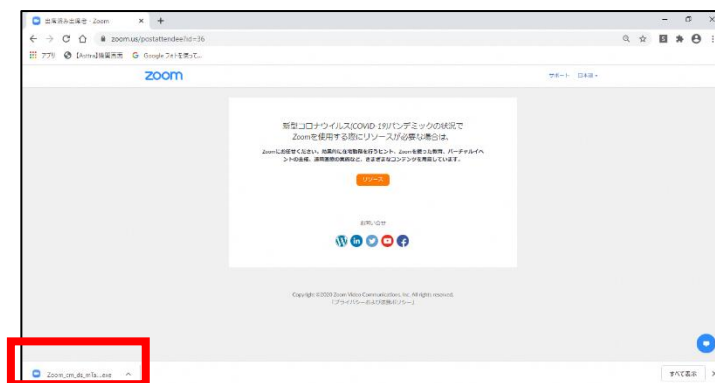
自動退出後 - Zoom
zoom.us/postattendee?id=36
アプリ [Astra]顧客画面 Google フォトを使って...
zoom
サポート 日本語
新型コロナウイルス(COVID-19)パンデミックの状況で
Zoomを使用する際にリソースが必要な場合は、
Zoomにお任せください。効果的に在宅勤務を行うヒント、Zoomを使った教育、バーチャルイベントの主催、通常業務の継続など、さまざまなコンテンツを用意しています。
リソース
お問い合せ
Copyright ©2020 Zoom Video Communications, Inc. All rights reserved.
「プライバシーおよび法務ポリシー」
Zoom_cm_ds_mTa....exe
すべて表示